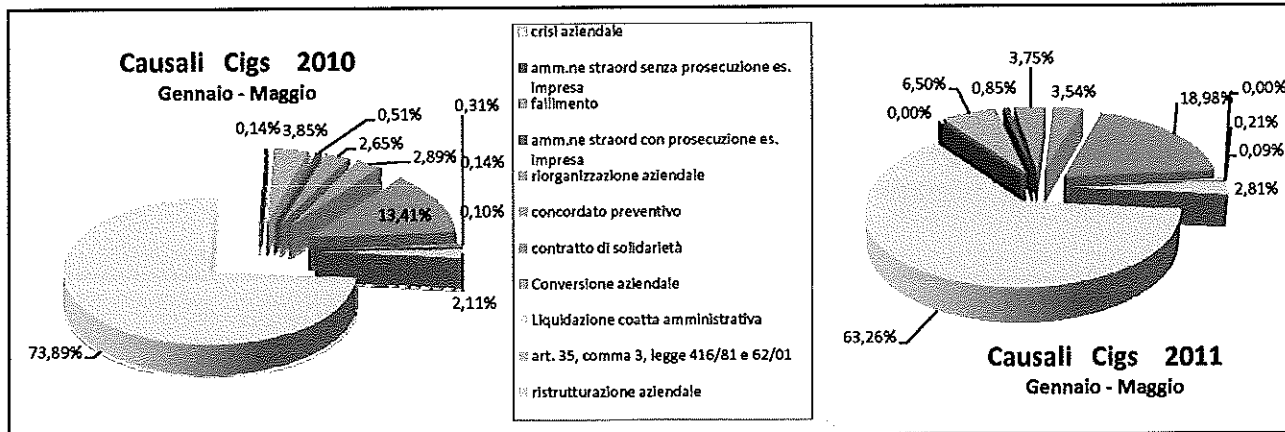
Causali Cigs 2010
Gennaio - Maggio

0,14%
3,85%
0,51%
2,65%
2,89%
0,31%
0,14%
13,41%
0,10%
2,11%
73,89%

crisi aziendale
amm.ne straord senza prosecuzione es. impresa
fallimento
amm.ne straord con prosecuzione es. impresa
riorganizzazione aziendale
concordato preventivo
contratto di solidarietà
Conversione aziendale
Liquidazione coatta amministrativa
art. 35, comma 3, legge 416/81 e 62/01
ristrutturazione aziendale

3,75%
6,50%
0,85%
0,00%
3,54%
18,98%
0,00%
0,21%
0,09%
2,81%
63,26%

Causali Cigs 2011
Gennaio - Maggio